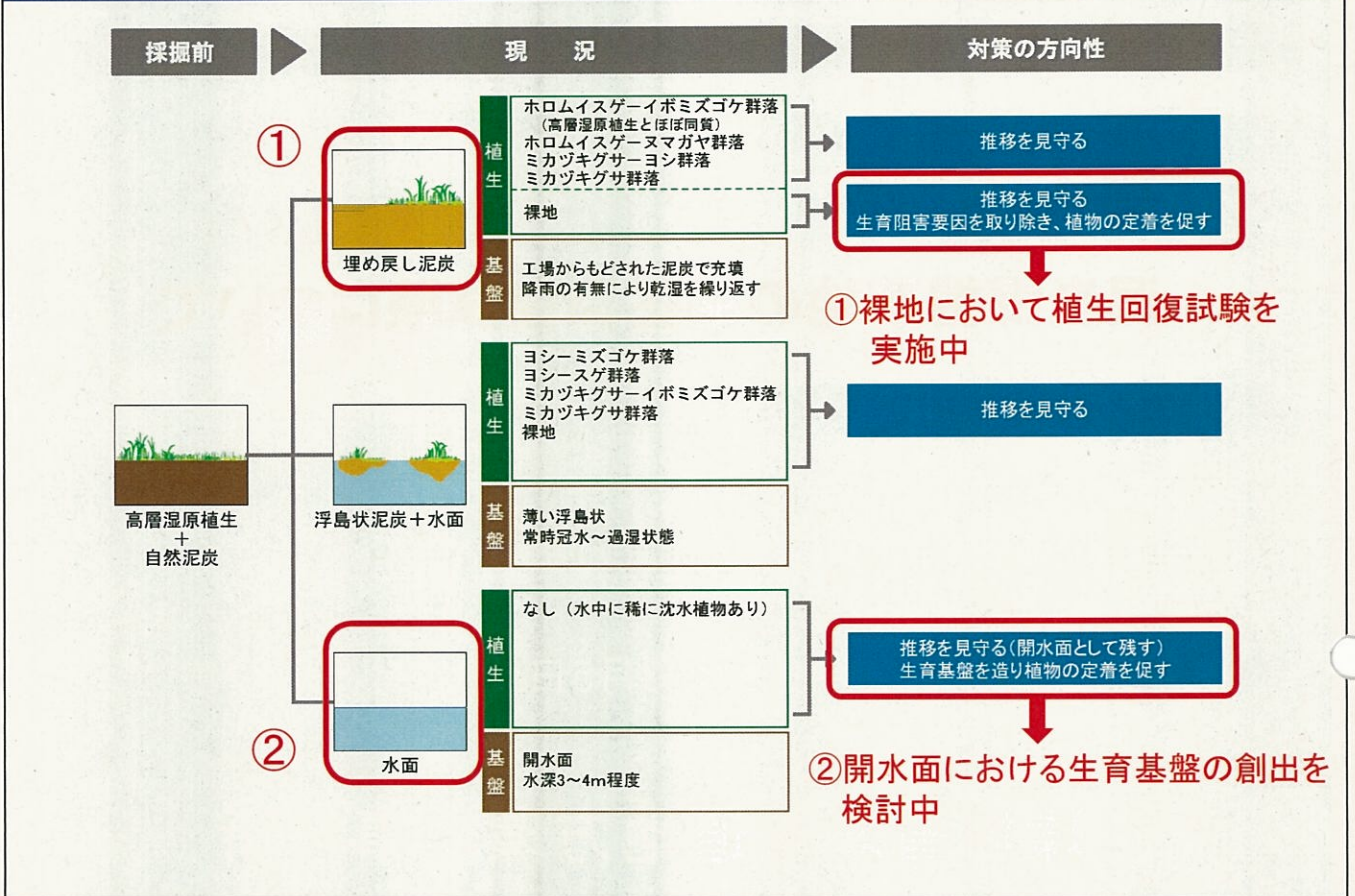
採掘前

現況

対策の方向性

①

埋め戻し泥炭

植生

ホロムイスゲーイボミズゴケ群落
（高層湿原植生とほぼ同質）
ホロムイスゲーヌマガヤ群落
ミカヅキグサーヨシ群落
ミカヅキグサ群落

推移を見守る

裸地

推移を見守る
生育阻害要因を取り除き、植物の定着を促す

基盤

工場からもどされた泥炭で充填
降雨の有無により乾湿を繰り返す

①裸地において植生回復試験を実施中

高層湿原植生
＋
自然泥炭

浮島状泥炭＋水面

植生

ヨシーミズゴケ群落
ヨシースゲ群落
ミカヅキグサーイボミズゴケ群落
ミカヅキグサ群落
裸地

推移を見守る

基盤

薄い浮島状
常時冠水～過湿状態

植生

なし（水中に稀に沈水植物あり）

推移を見守る（開水面として残す）
生育基盤を造り植物の定着を促す

②

水面

基盤

開水面
水深3～4m程度

②開水面における生育基盤の創出を検討中